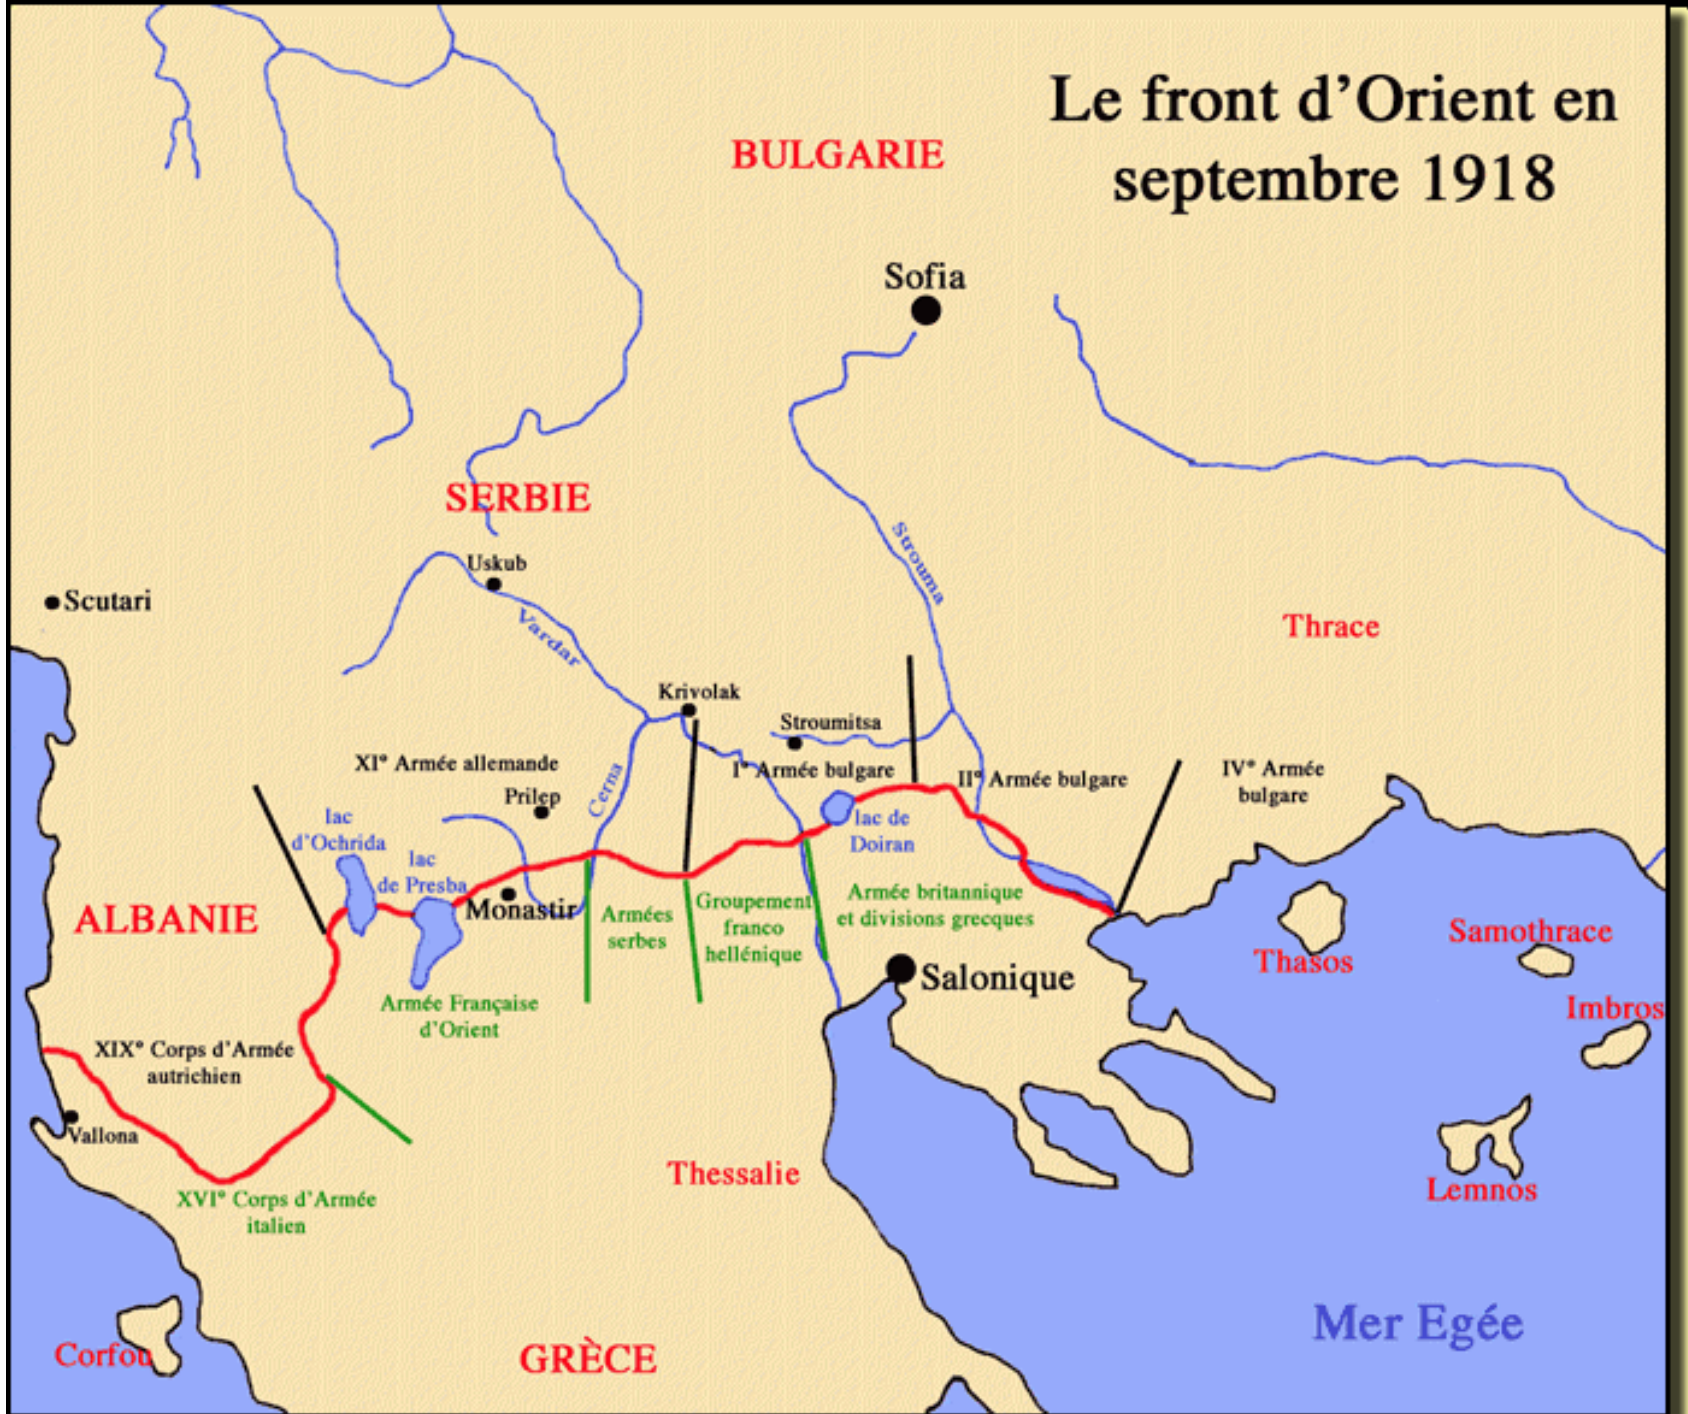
Le front d'Orient en septembre 1918

BULGARIE

Sofia

SERBIE

Uskub

Scutari

Vardar

Strouma

Thrace

Krivolak

Stroumitsa

XI$^e$ Armée allemande

I$^e$ Armée bulgare

II$^e$ Armée bulgare

IV$^e$ Armée bulgare

Prilep

Cerna

lac d'Ochrida

lac de Presba

lac de Doiran

Monastir

ALBANIE

Armées serbes

Groupement franco hellénique

Armée britannique et divisions grecques

Salonique

Samothrace

Thasos

Imbros

Armée Française d'Orient

XIX$^e$ Corps d'Armée autrichien

Vallona

XVI$^e$ Corps d'Armée italien

Thessalie

Lemnos

Mer Egée

Corfou

GRÈCE